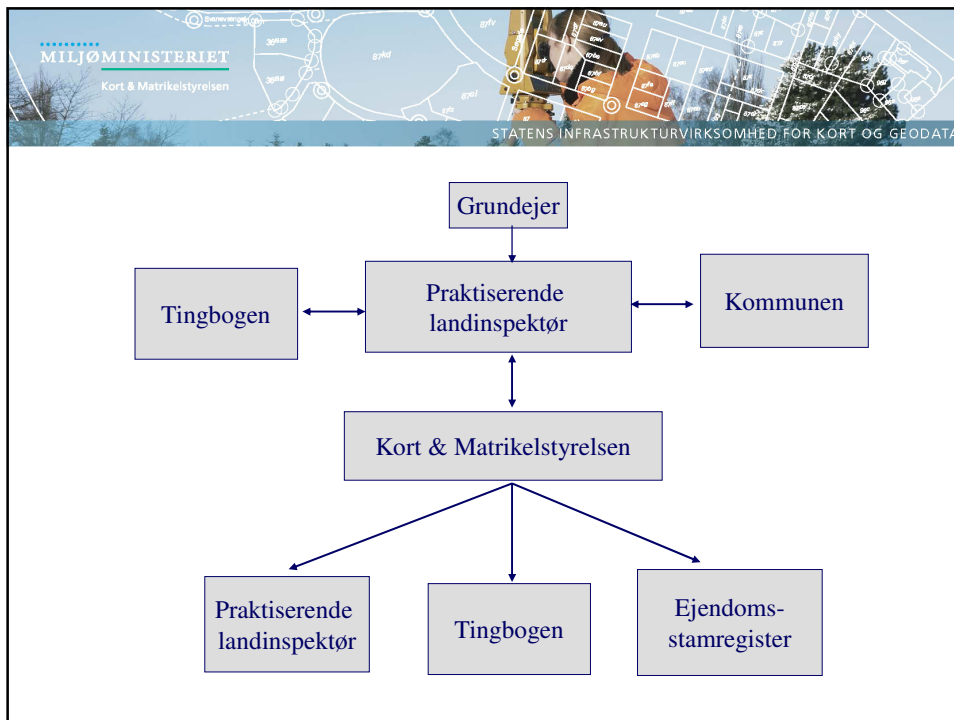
MILJØMINISTERIET
Kort & Matrikelstyrelsen

STATENS INFRASTRUKTURVIRKSOMHED FOR KORT OG GEODATA

Grundejer

Tingbogen

Praktiserende landinspektør

Kommunen

Kort & Matrikelstyrelsen

Praktiserende landinspektør

Tingbogen

Ejendoms-stamregister